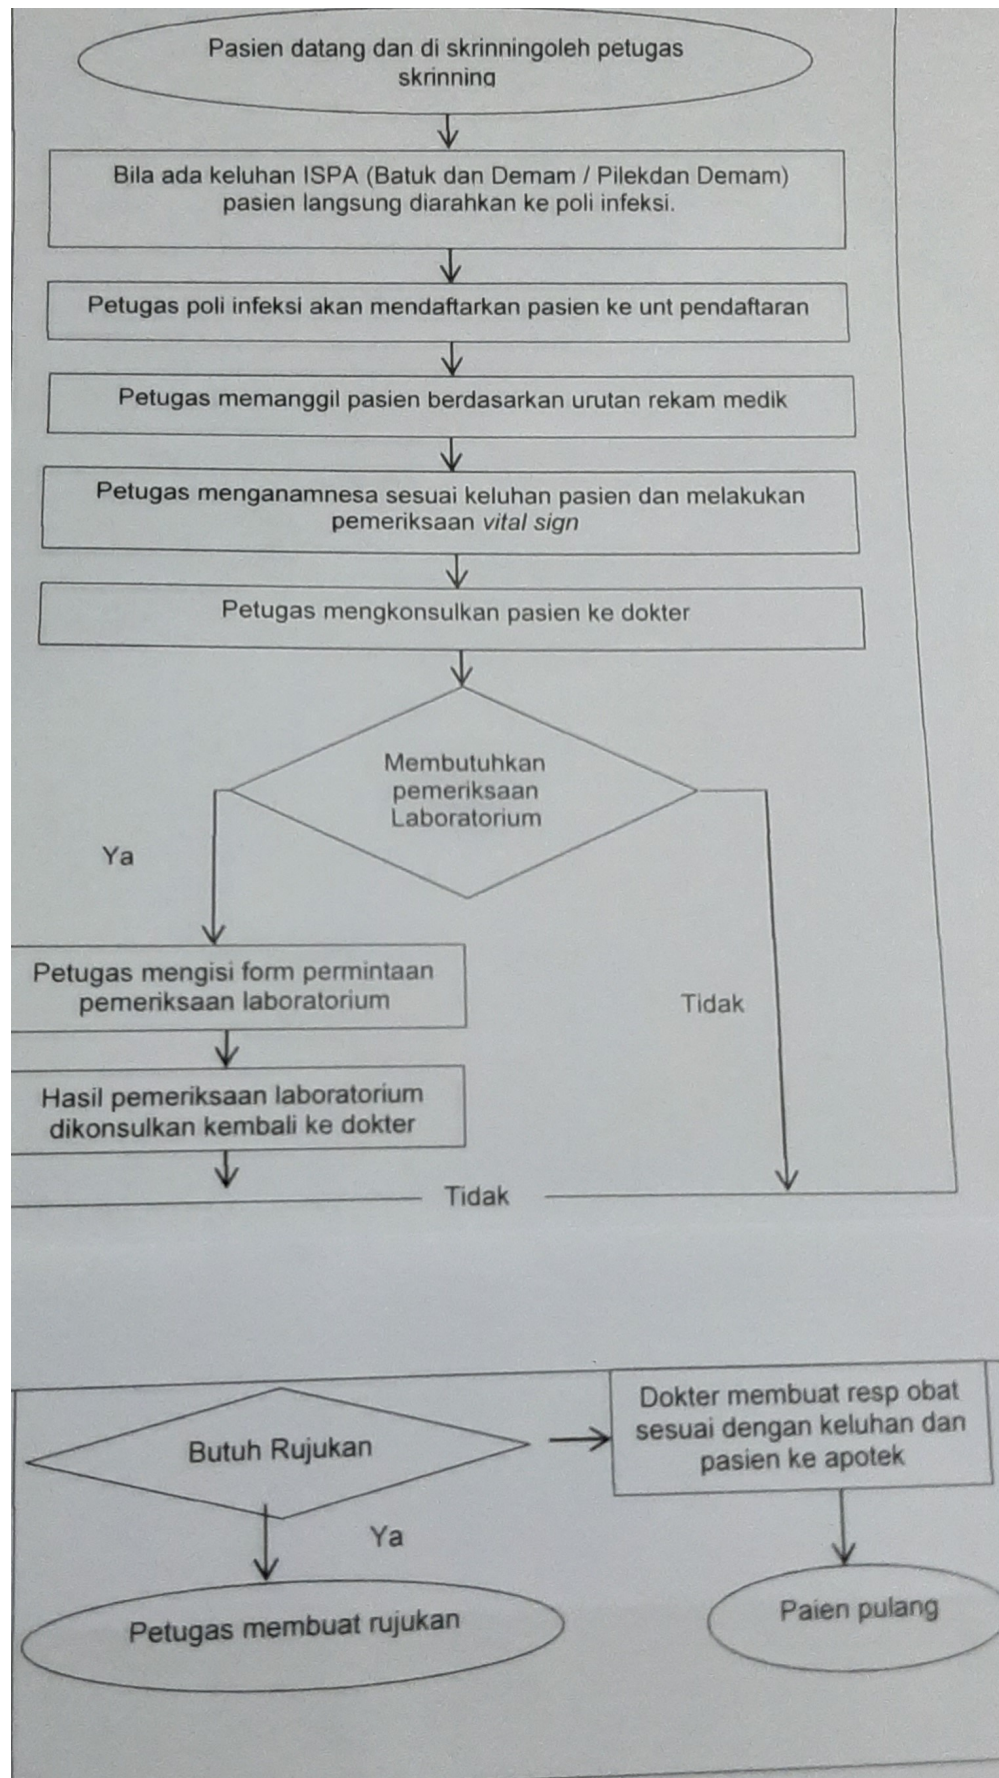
Pasien datang dan di skrinningoleh petugas skrinning

Bila ada keluhan ISPA (Batuk dan Demam / Pilekdan Demam) pasien langsung diarahkan ke poli infeksi.

Petugas poli infeksi akan mendaftarkan pasien ke unt pendaftaran

Petugas memanggil pasien berdasarkan urutan rekam medik

Petugas menganamnesa sesuai keluhan pasien dan melakukan pemeriksaan *vital sign*

Petugas mengkonsulkan pasien ke dokter

Membutuhkan pemeriksaan Laboratorium

Ya

Petugas mengisi form permintaan pemeriksaan laboratorium

Tidak

Hasil pemeriksaan laboratorium dikonsulkan kembali ke dokter

Tidak

Butuh Rujukan

Dokter membuat resp obat sesuai dengan keluhan dan pasien ke apotek

Ya

Petugas membuat rujukan

Paien pulang